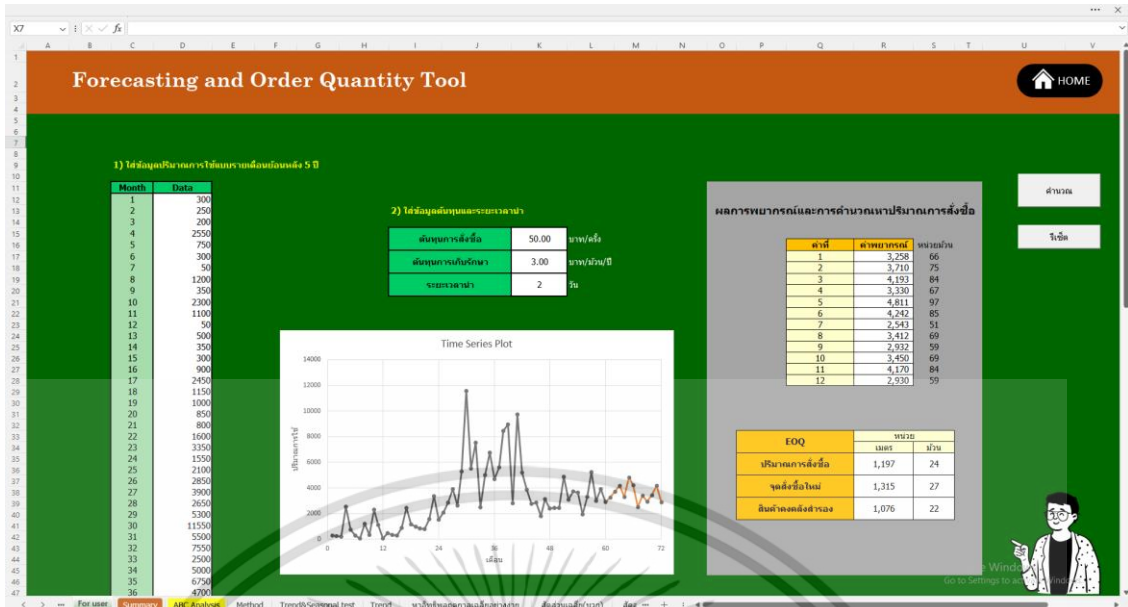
X7 fx

A B C D E F G H I J K L M N O P Q R S T U V

Forecasting and Order Quantity Tool

HOME

1) ใส่ข้อมูลปริมาณการใช้แบบรายเดือนย้อนหลัง 5 ปี

| Month | Data |
|---|---|
| 1 | 300 |
| 2 | 250 |
| 3 | 200 |
| 4 | 2550 |
| 5 | 750 |
| 6 | 300 |
| 7 | 50 |
| 8 | 1200 |
| 9 | 350 |
| 10 | 2300 |
| 11 | 1100 |
| 12 | 50 |
| 13 | 500 |
| 14 | 350 |
| 15 | 300 |
| 16 | 900 |
| 17 | 2450 |
| 18 | 1150 |
| 19 | 1000 |
| 20 | 850 |
| 21 | 800 |
| 22 | 1600 |
| 23 | 3350 |
| 24 | 1550 |
| 25 | 2100 |
| 26 | 2850 |
| 27 | 3900 |
| 28 | 2650 |
| 29 | 5300 |
| 30 | 11550 |
| 31 | 5500 |
| 32 | 7550 |
| 33 | 2500 |
| 34 | 5000 |
| 35 | 6750 |
| 36 | 4700 |

2) ใส่ข้อมูลต้นทุนและระยะเวลานำ

| ต้นทุนการสั่งซื้อ | 50.00 | บาท/ครั้ง |
|---|---|---|
| ต้นทุนการเก็บรักษา | 3.00 | บาท/ม้วน/ปี |
| ระยะเวลานำ | 2 | วัน |

Time Series Plot

14000
12000
10000
8000
6000
4000
2000
0
0 12 24 36 48 60 72

ปริมาณการใช้
เดือน

ผลการพยากรณ์และการคำนวณหาปริมาณการสั่งซื้อ

| คาบที่ | ค่าพยากรณ์ | หน่วยม้วน |
|---|---|---|
| 1 | 3,258 | 66 |
| 2 | 3,710 | 75 |
| 3 | 4,193 | 84 |
| 4 | 3,330 | 67 |
| 5 | 4,811 | 97 |
| 6 | 4,242 | 85 |
| 7 | 2,543 | 51 |
| 8 | 3,412 | 69 |
| 9 | 2,932 | 59 |
| 10 | 3,450 | 69 |
| 11 | 4,170 | 84 |
| 12 | 2,930 | 59 |

| EOQ | หน่วย เมตร | ม้วน |
|---|---|---|
| ปริมาณการสั่งซื้อ | 1,197 | 24 |
| จุดสั่งซื้อใหม่ | 1,315 | 27 |
| สินค้าคงคลังสำรอง | 1,076 | 22 |

คำนวณ

รีเซ็ต

Go to Settings to activate Windows.

For user Summary ABC Analysis Method Trend&Seasonal test Trend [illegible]